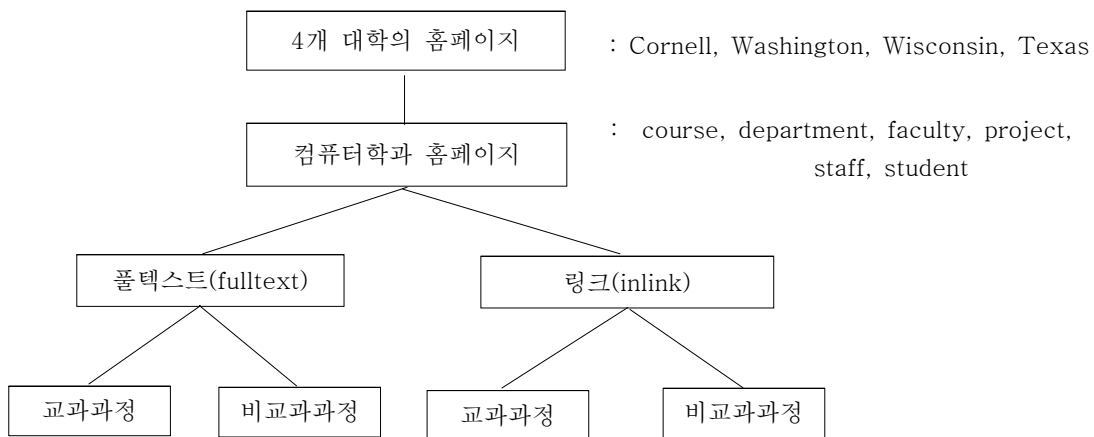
4개 대학의 홈페이지

: Cornell, Washington, Wisconsin, Texas

컴퓨터학과 홈페이지

: course, department, faculty, project, staff, student

풀텍스트(fulltext)

링크(inlink)

교과과정

비교과과정

교과과정

비교과과정